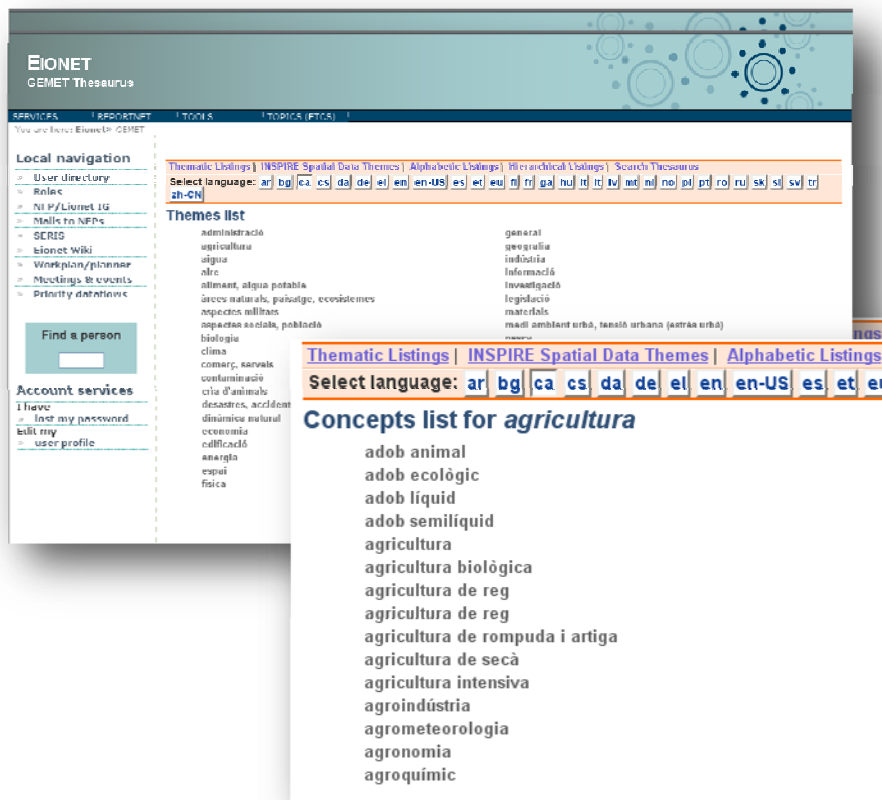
EIONET
GEMET Thesaurus

SERVICES | REPORTNET | TOOLS | TOPICS (ETCS)

You are here: Eionet » GEMET

Local navigation
» User directory
» Roles
» NFP/Eionet IG
» Mails to NFPs
» SERIS
» Eionet Wiki
» Workplan/planner
» Meetings & events
» Priority dataflows

Find a person

Account services
I have
» lost my password
Edit my
» user profile

Thematic Listings | INSPIRE Spatial Data Themes | Alphabetic Listings | Hierarchical Listings | Search Thesaurus
Select language: ar bg ca cs da de el en en-US es et eu fi fr ga hu it lt lv mt nl no pl pt ro ru sk sl sv tr zh-CN

Themes list
administració
agricultura
aigua
aire
aliment, aigua potable
àrees naturals, paisatge, ecosistemes
aspectes militars
aspectes socials, població
biologia
clima
comerç, serveis
contaminació
cria d'animals
desastres, accidents
dinàmica natural
economia
edificació
energia
espai
física
general
geografia
indústria
informació
investigació
legislació
materials
medi ambient urbà, tensió urbana (estrès urbà)

Thematic Listings | INSPIRE Spatial Data Themes | Alphabetic Listings
Select language: ar bg ca cs da de el en en-US es et eu

Concepts list for agricultura
adob animal
adob ecològic
adob líquid
adob semilíquid
agricultura
agricultura biològica
agricultura de reg
agricultura de reg
agricultura de rompuda i artiga
agricultura de secà
agricultura intensiva
agroindústria
agrometeorologia
agronomia
agroquímic